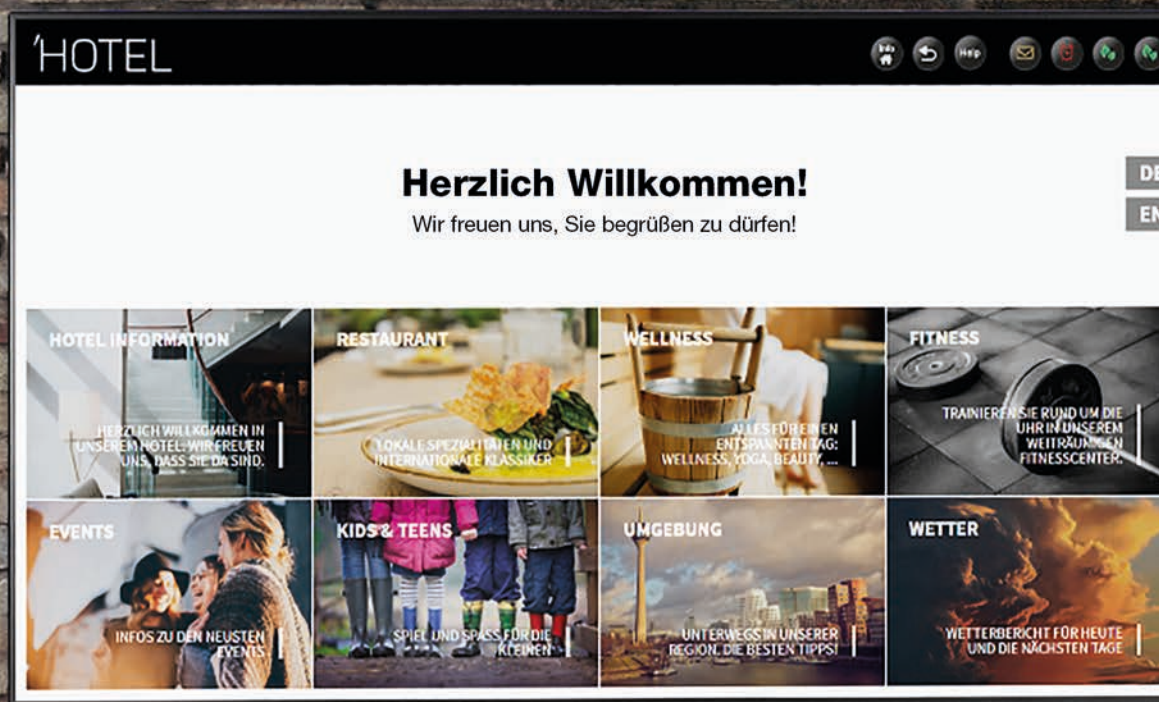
'HOTEL

Info Help

Herzlich Willkommen!
Wir freuen uns, Sie begrüßen zu dürfen!

DE
EN

HOTEL INFORMATION
HERZLICH WILLKOMMEN IN UNSEREM HOTEL. WIR FREUEN UNS, DASS SIE DA SIND.

RESTAURANT
LOKALE SPEZIALITÄTEN UND INTERNATIONALE KLASSIKER

WELLNESS
ALLES FÜR EINEN ENTSPANNTEN TAG: WELLNESS, YOGA, BEAUTY, ...

FITNESS
TRAINIEREN SIE RUND UM DIE UHR IN UNSEREM WEITRÄUMIGEN FITNESSCENTER.

EVENTS
INFOS ZU DEN NEUSTEN EVENTS

KIDS & TEENS
SPIEL UND SPASS FÜR DIE KLEINEN

UMGEBUNG
UNTERWEGS IN UNSERER REGION. DIE BESTEN TIPPS!

WETTER
WETTERBERICHT FÜR HEUTE UND DIE NÄCHSTEN TAGE